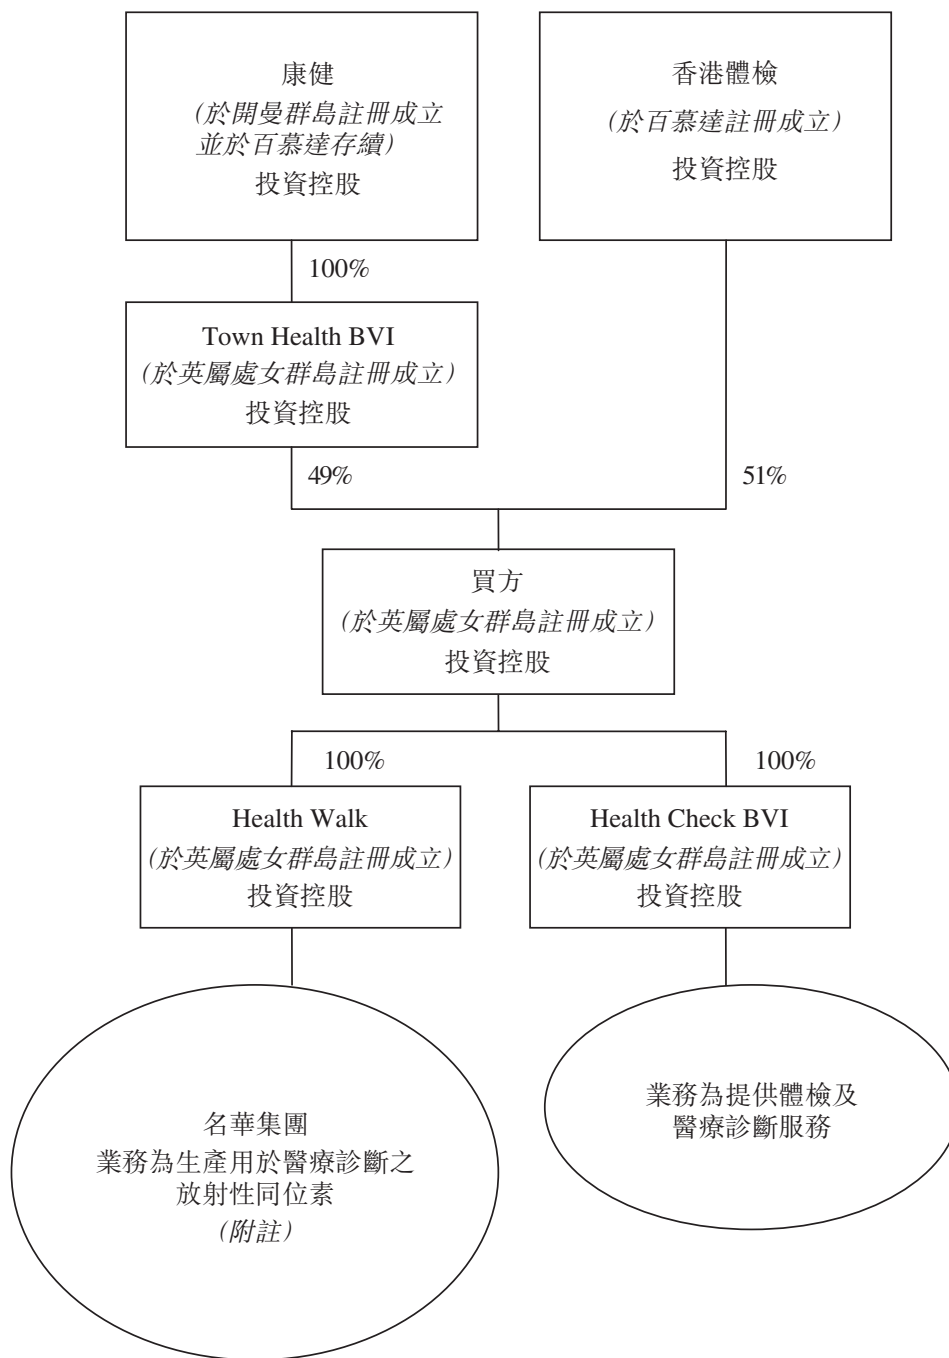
康健
(於開曼群島註冊成立並於百慕達存續)
投資控股

香港體檢
(於百慕達註冊成立)
投資控股

100%

Town Health BVI
(於英屬處女群島註冊成立)
投資控股

49%

51%

買方
(於英屬處女群島註冊成立)
投資控股

100%

100%

Health Walk
(於英屬處女群島註冊成立)
投資控股

Health Check BVI
(於英屬處女群島註冊成立)
投資控股

名華集團
業務為生產用於醫療診斷之放射性同位素
(附註)

業務為提供體檢及醫療診斷服務